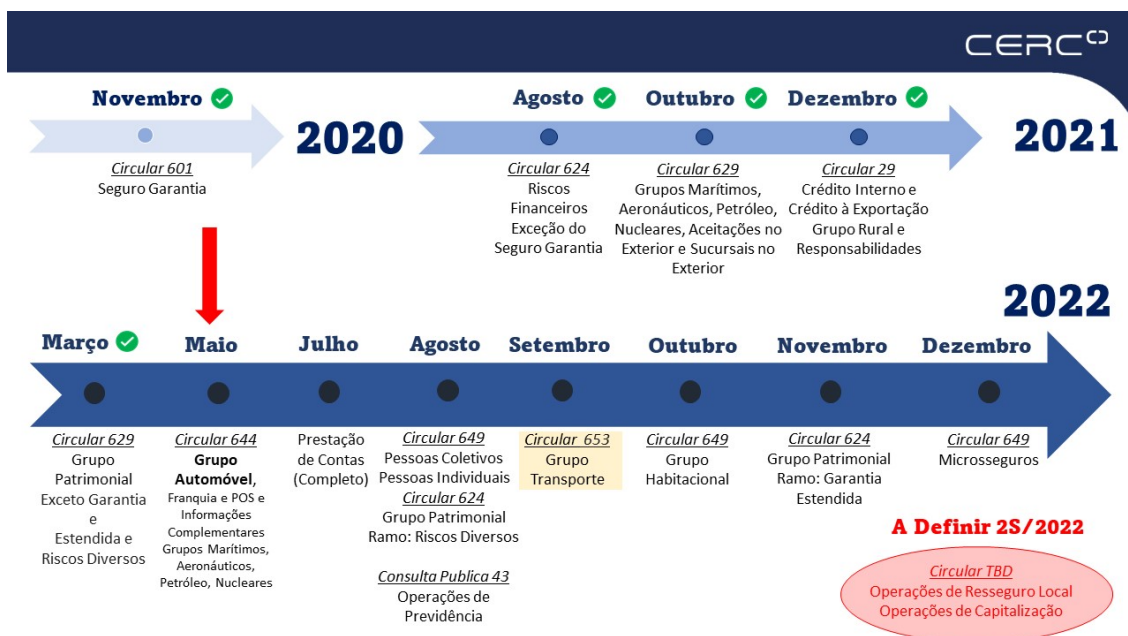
CERC

Novembro

Circular 601
Seguro Garantia

2020

Agosto

Circular 624
Riscos Financeiros Exceção do Seguro Garantia

Outubro

Circular 629
Grupos Marítimos, Aeronáuticos, Petróleo, Nucleares, Aceitações no Exterior e Sucursais no Exterior

Dezembro

Circular 29
Crédito Interno e Crédito à Exportação Grupo Rural e Responsabilidades

2021

2022

Março

Circular 629
Grupo Patrimonial Exceto Garantia e Estendida e Riscos Diversos

Maio

Circular 644
Grupo Automóvel, Franquia e POS e Informações Complementares Grupos Marítimos, Aeronáuticos, Petróleo, Nucleares

Julho

Prestação de Contas (Completo)

Agosto

Circular 649
Pessoas Coletivos Pessoas Individuais
Circular 624
Grupo Patrimonial Ramo: Riscos Diversos

Consulta Publica 43
Operações de Previdência

Setembro

Circular 653
Grupo Transporte

Outubro

Circular 649
Grupo Habitacional

Novembro

Circular 624
Grupo Patrimonial Ramo: Garantia Estendida

Dezembro

Circular 649
Microsseguros

A Definir 2S/2022

Circular TBD
Operações de Resseguro Local
Operações de Capitalização